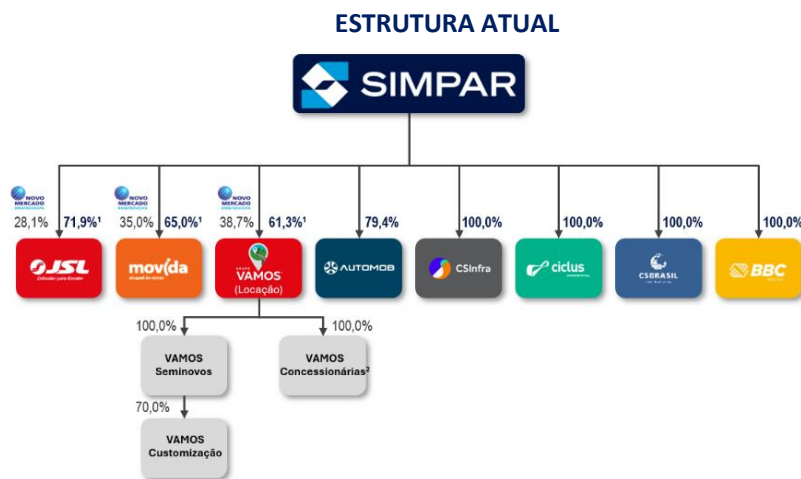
ESTRUTURA ATUAL

SIMPAR

NOVO MERCADO
28,1% 71,9%¹
JSL

NOVO MERCADO
35,0% 65,0%¹
movida

NOVO MERCADO
38,7% 61,3%¹
GRUPO VAMOS (Locação)

79,4%
AUTOMOB

100,0%
CSInfra

100,0%
ciclus

100,0%
CS BRASIL

100,0%
BBC

100,0%
VAMOS Seminovos

100,0%
VAMOS Concessionárias²

70,0%
VAMOS Customização